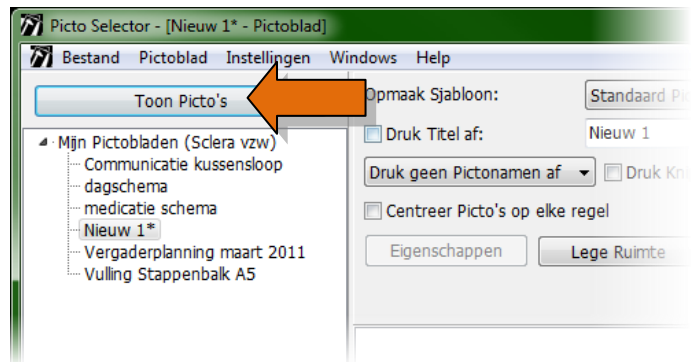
Picto Selector - [Nieuw 1* - Pictoblad]

Bestand Pictoblad Instellingen Windows Help

Toon Picto's

Mijn Pictobladen (Sclera vzw)
Communicatie kussensloop
dagschema
medicatie schema
Nieuw 1*
Vergaderplanning maart 2011
Vulling Stappenbalk A5

Opmaak Sjabloon: Standaard Pi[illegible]

Druk Titel af: Nieuw 1

Druk geen Pictonamen af

Druk Kr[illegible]

Centreer Picto's op elke regel

Eigenschappen

Lege Ruimte